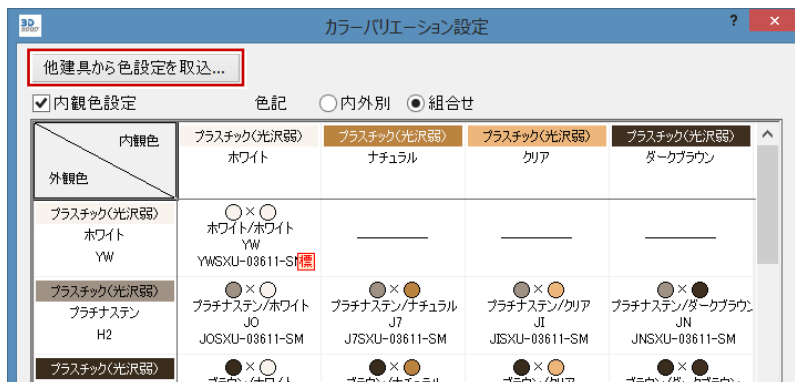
カラーバリエーション設定

?

他建具から色設定を取込...

☑内観色設定　色記　○内外別　◉組合せ

| 内観色 / 外観色 | プラスチック(光沢弱) ホワイト | プラスチック(光沢弱) ナチュラル | プラスチック(光沢弱) クリア | プラスチック(光沢弱) ダークブラウン |
|---|---|---|---|---|
| プラスチック(光沢弱) ホワイト YW | ○×○ ホワイト/ホワイト YW YWSXU-03611-SM 標 | ——— | ——— | ——— |
| プラスチック(光沢弱) プラチナステン H2 | ●×○ プラチナステン/ホワイト JO JOSXU-03611-SM | ●×● プラチナステン/ナチュラル J7 J7SXU-03611-SM | ●×○ プラチナステン/クリア JI JISXU-03611-SM | ●×● プラチナステン/ダークブラウン JN JNSXU-03611-SM |
| プラスチック(光沢弱) | ●×○ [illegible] | ●×● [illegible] | ●×○ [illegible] | ●×● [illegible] |